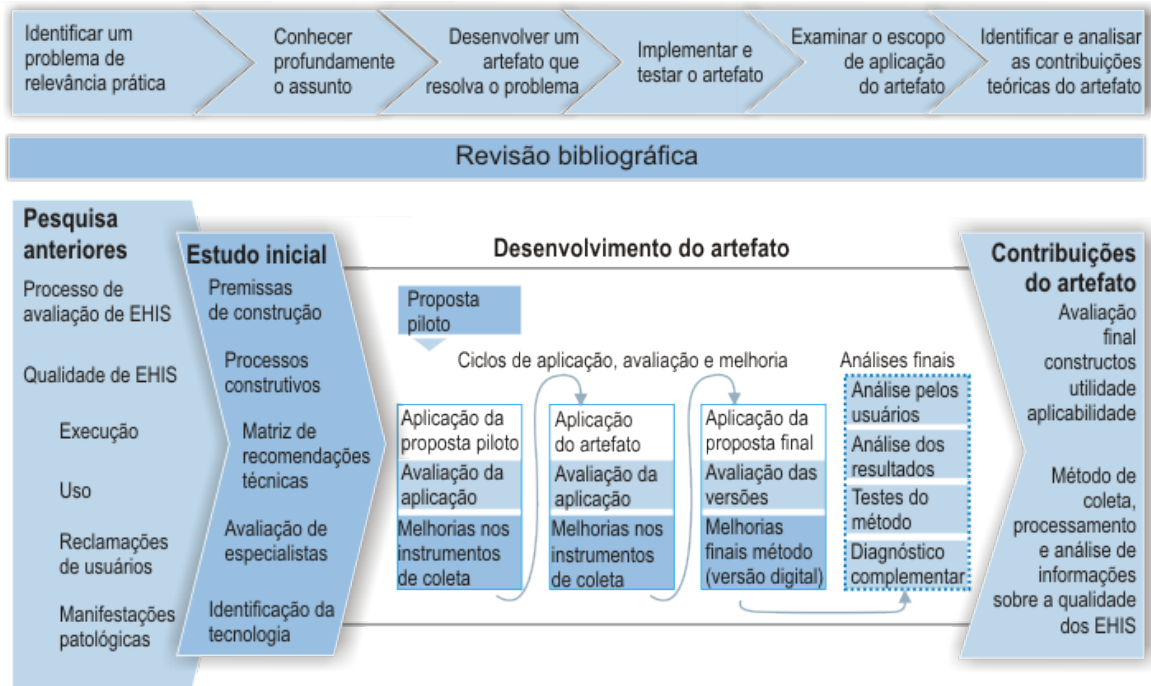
Identificar um problema de relevância prática

Conhecer profundamente o assunto

Desenvolver um artefato que resolva o problema

Implementar e testar o artefato

Examinar o escopo de aplicação do artefato

Identificar e analisar as contribuições teóricas do artefato

Revisão bibliográfica

Pesquisa anteriores

Processo de avaliação de EHIS

Qualidade de EHIS

Execução

Uso

Reclamações de usuários

Manifestações patológicas

Estudo inicial

Premissas de construção

Processos construtivos

Matriz de recomendações técnicas

Avaliação de especialistas

Identificação da tecnologia

Desenvolvimento do artefato

Proposta piloto

Ciclos de aplicação, avaliação e melhoria

Aplicação da proposta piloto

Avaliação da aplicação

Melhorias nos instrumentos de coleta

Aplicação do artefato

Avaliação da aplicação

Melhorias nos instrumentos de coleta

Aplicação da proposta final

Avaliação das versões

Melhorias finais método (versão digital)

Análises finais

Análise pelos usuários

Análise dos resultados

Testes do método

Diagnóstico complementar

Contribuições do artefato

Avaliação final constructos utilidade aplicabilidade

Método de coleta, processamento e análise de informações sobre a qualidade dos EHIS